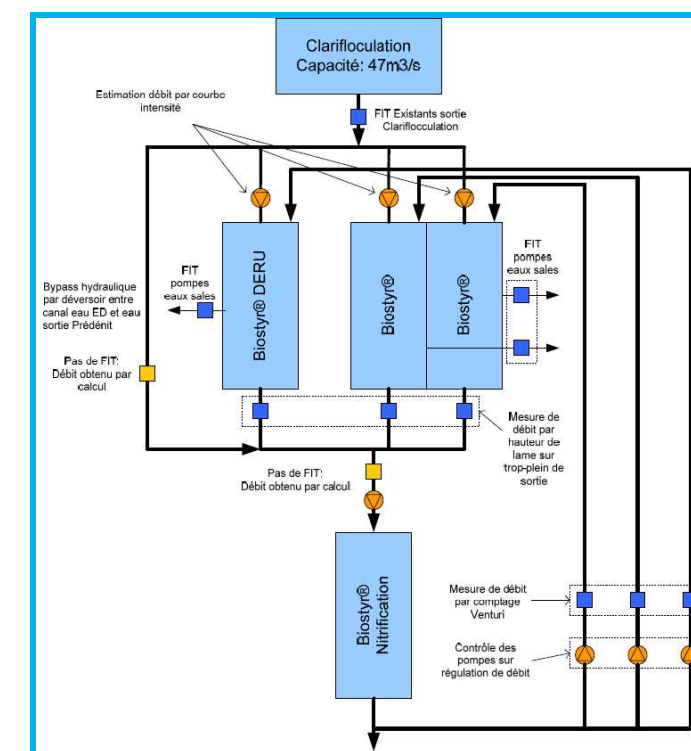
Clarifloculation
Capacité: 47m3/s

Estimation débit par courbe intensité

FIT Existants sortie Clariflocculation

Biostyr® DERU

Biostyr®

Biostyr®

FIT pompes eaux sales

FIT pompes eaux sales

Bypass hydraulique par déversoir entre canal eau ED et eau sortie Prédénit

Pas de FIT: Débit obtenu par calcul

Mesure de débit par hauteur de lame sur trop-plein de sortie

Pas de FIT: Débit obtenu par calcul

Biostyr® Nitrification

Mesure de débit par comptage Venturi

Contrôle des pompes sur régulation de débit